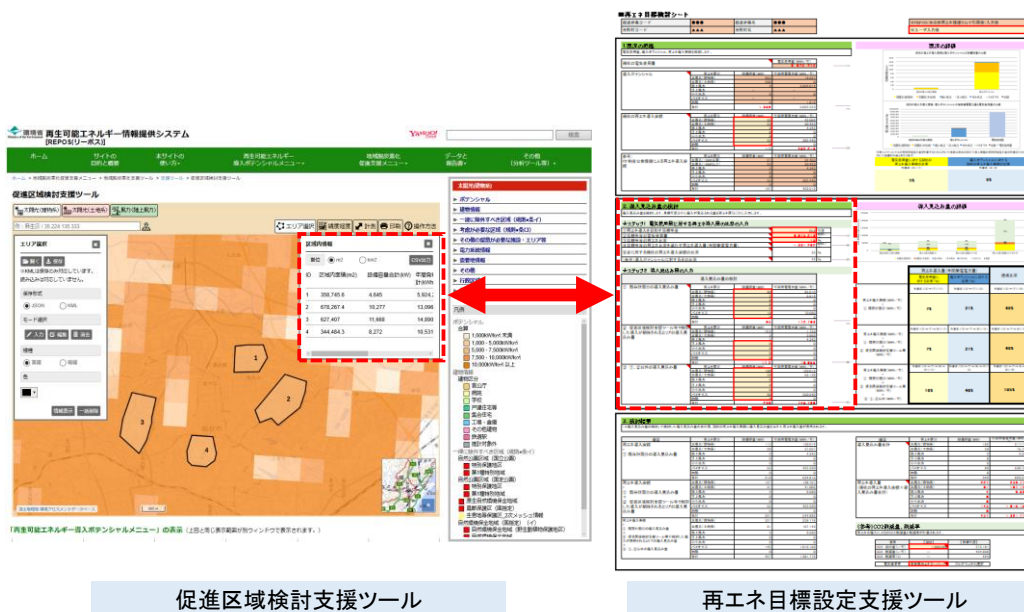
環境省
再生可能エネルギー情報提供システム
[REPOS(リーポス)]

検索

ホーム
サイトの目的と概要
本サイトの使い方
再生可能エネルギー導入ポテンシャルメニュー
地域脱炭素化促進支援メニュー
データと報告書
その他(分析ツール等)

促進区域検討支援ツール

太陽光(建物系)
太陽光(土地系)
風力(陸上風力)

エリア選択

区域内情報

| ID | 区域内面積(m2) | 設備容量合計(kW) | 年間発電量合計(MWh) |
|---|---|---|---|
| 1 | 358,745.6 | 4,645 | 5,924.( |
| 2 | 678,267.4 | 10,277 | 13,096 |
| 3 | 627,407 | 11,688 | 14,896 |
| 4 | 344,464.3 | 8,272 | 10,531 |

CSV出力

ポテンシャル
一律に除外すべき区域(地図表示)
考慮が必要な区域(地図表示)
その他の配慮が必要な地域・エリア等
風力発電関係
倉庫管理関係
その他
行政区

凡例
合計
1,000kWh/m²未満
1,000～5,000kWh/m²
5,000～7,500kWh/m²
7,500～10,000kWh/m²
10,000kWh/m²以上
建物区分
商業施設
病院
学校
共同住宅
集合住宅
工場・倉庫
その他建物
鉄道駅
建物種類別

「再生可能エネルギー導入ポテンシャルメニュー」の表示（上図と同じ表示範囲が別ウィンドウで表示されます。）

再エネ目標検討シート

1.現状の把握
現状の評価
2.導入見込み量の検討
導入見込み量の評価
3.目標検討
(参考)CO2削減量、削減率

促進区域検討支援ツール
再エネ目標設定支援ツール